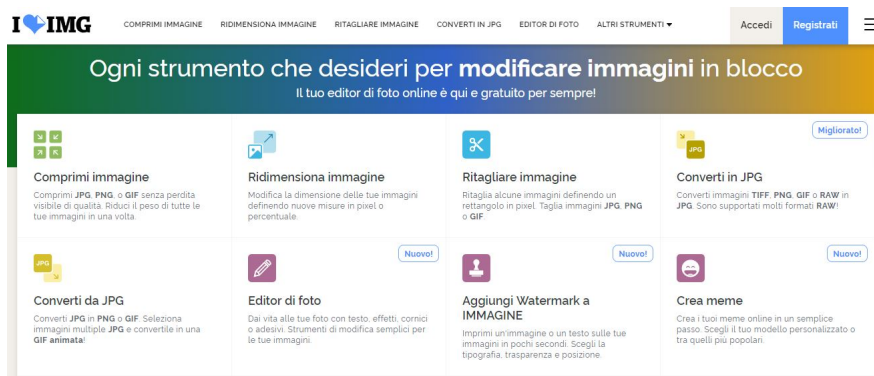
I♥IMG COMPRIMI IMMAGINE RIDIMENSIONA IMMAGINE RITAGLIARE IMMAGINE CONVERTI IN JPG EDITOR DI FOTO ALTRI STRUMENTI ▾ Accedi Registrati

Ogni strumento che desideri per **modificare immagini** in blocco

Il tuo editor di foto online è qui e gratuito per sempre!

Comprimi immagine

Comprimi **JPG**, **PNG**, o **GIF** senza perdita visibile di qualità. Riduci il peso di tutte le tue immagini in una volta.

Ridimensiona immagine

Modifica la dimensione delle tue immagini definendo nuove misure in pixel o percentuale.

Ritagliare immagine

Ritaglia alcune immagini definendo un rettangolo in pixel. Taglia immagini **JPG**, **PNG** o **GIF**

Migliorato!

JPG

Converti in JPG

Converti immagini **TIFF**, **PNG**, **GIF** o **RAW** in **JPG**. Sono supportati molti formati **RAW**!

JPG

Converti da JPG

Converti **JPG** in **PNG** o **GIF**. Seleziona immagini multiple **JPG** e convertile in una **GIF animata**!

Nuovo!

Editor di foto

Dai vita alle tue foto con testo, effetti, cornici o adesivi. Strumenti di modifica semplici per le tue immagini.

Nuovo!

Aggiungi Watermark a IMMAGINE

Imprimi un'immagine o un testo sulle tue immagini in pochi secondi. Scegli la tipografia, trasparenza e posizione.

Nuovo!

Crea meme

Crea i tuoi meme online in un semplice passo. Scegli il tuo modello personalizzato o tra quelli più popolari.